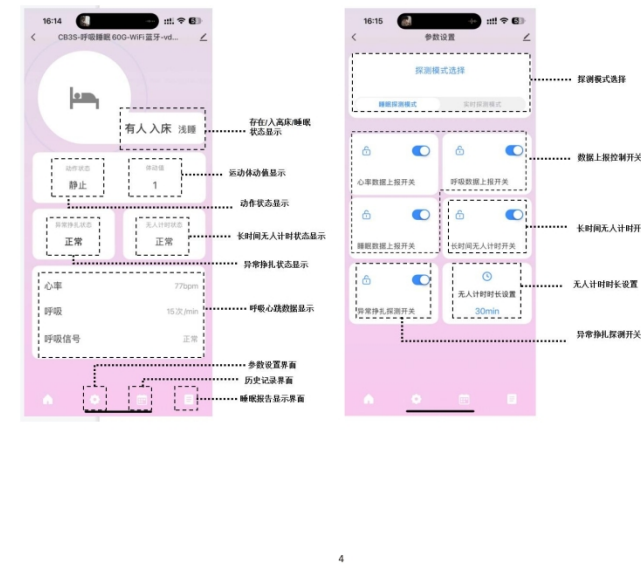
16:14

CB3S-呼吸睡眠 60G-WiFi蓝牙-vd...

有人入床 浅睡

存在/入离床/睡眠状态显示

动作状态
静止

体动值
1

运动体动值显示

动作状态显示

异常挣扎状态
正常

无人计时状态
正常

长时间无人计时状态显示

异常挣扎状态显示

心率 77bpm
呼吸 15次/min
呼吸信号 正常

呼吸心跳数据显示

参数设置界面
历史记录界面
睡眠报告显示界面

16:15

参数设置

探测模式选择

睡眠探测模式 实时探测模式

探测模式选择

心率数据上报开关
呼吸数据上报开关

数据上报控制开关

睡眠数据上报开关
长时间无人计时开关

长时间无人计时开

异常挣扎探测开关
无人计时时长设置
30min

无人计时时长设置

异常挣扎探测开关

4